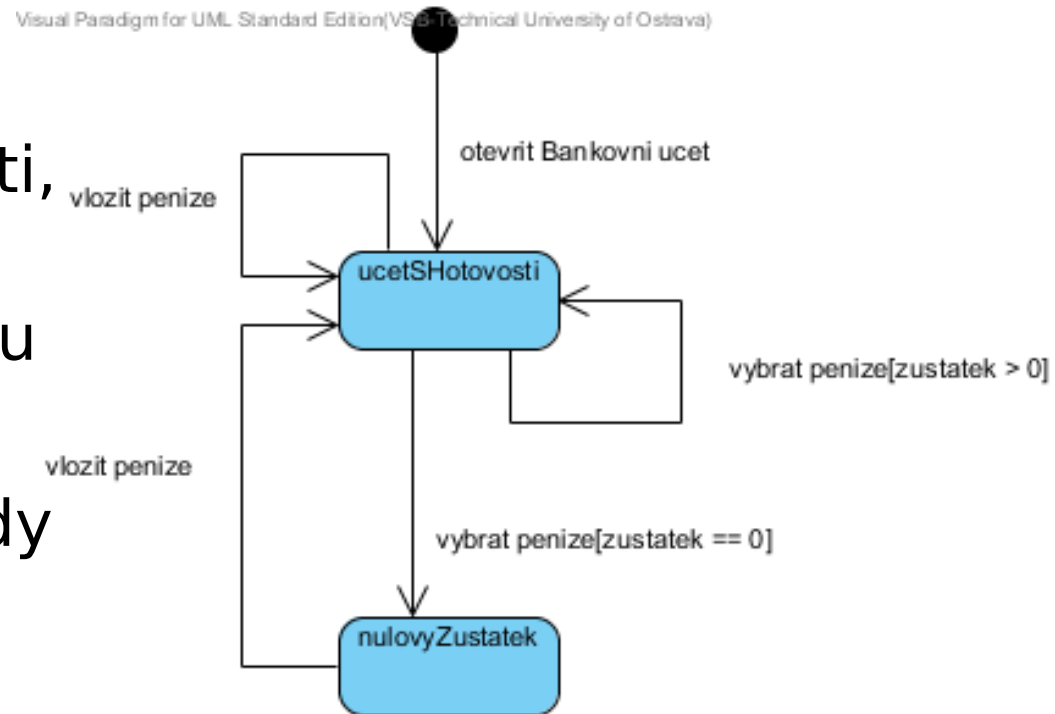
Visual Paradigm for UML Standard Edition(VS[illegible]echnical University of Ostrava)

ti,

u

dy

otevrit Bankovni ucet

vlozit penize

ucetSHotovosti

vybrat penize[zustatek > 0]

vlozit penize

vybrat penize[zustatek == 0]

nulovyZustatek